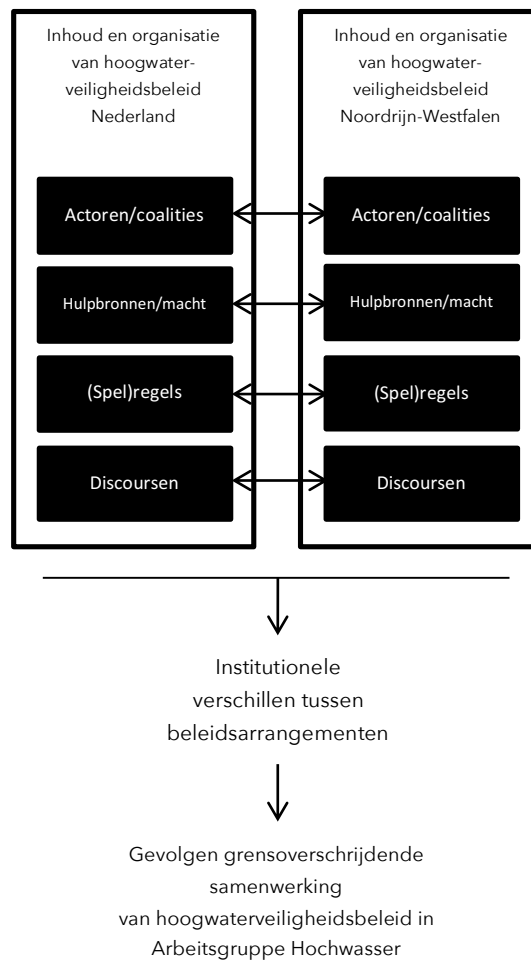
Inhoud en organisatie van hoogwaterveiligheidsbeleid Nederland

Actoren/coalities

Hulpbronnen/macht

(Spel)regels

Discoursen

Inhoud en organisatie van hoogwaterveiligheidsbeleid Noordrijn-Westfalen

Actoren/coalities

Hulpbronnen/macht

(Spel)regels

Discoursen

Institutionele verschillen tussen beleidsarrangementen

Gevolgen grensoverschrijdende samenwerking van hoogwaterveiligheidsbeleid in Arbeitsgruppe Hochwasser